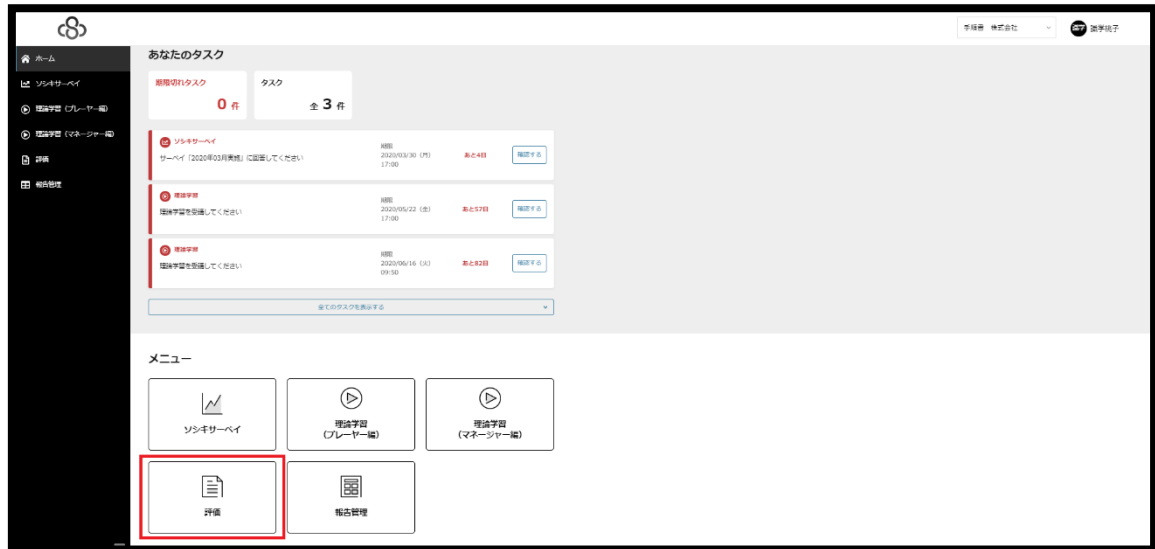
手稲善 株式会社

諸岑琉子

ホーム
ソシキサーベイ
理論学習 (プレーヤー編)
理論学習 (マネージャー編)
評価
報告管理

あなたのタスク

期限切れタスク
0 件

タスク
全 3 件

ソシキサーベイ
サーベイ「2020年03月実施」に回答してください
期限
2020/03/30 (月)
17:00
あと4日
確認する

理論学習
理論学習を受講してください
期限
2020/05/22 (金)
17:00
あと57日
確認する

理論学習
理論学習を受講してください
期限
2020/06/16 (火)
09:50
あと82日
確認する

全てのタスクを表示する

メニュー

ソシキサーベイ

理論学習
(プレーヤー編)

理論学習
(マネージャー編)

評価

報告管理